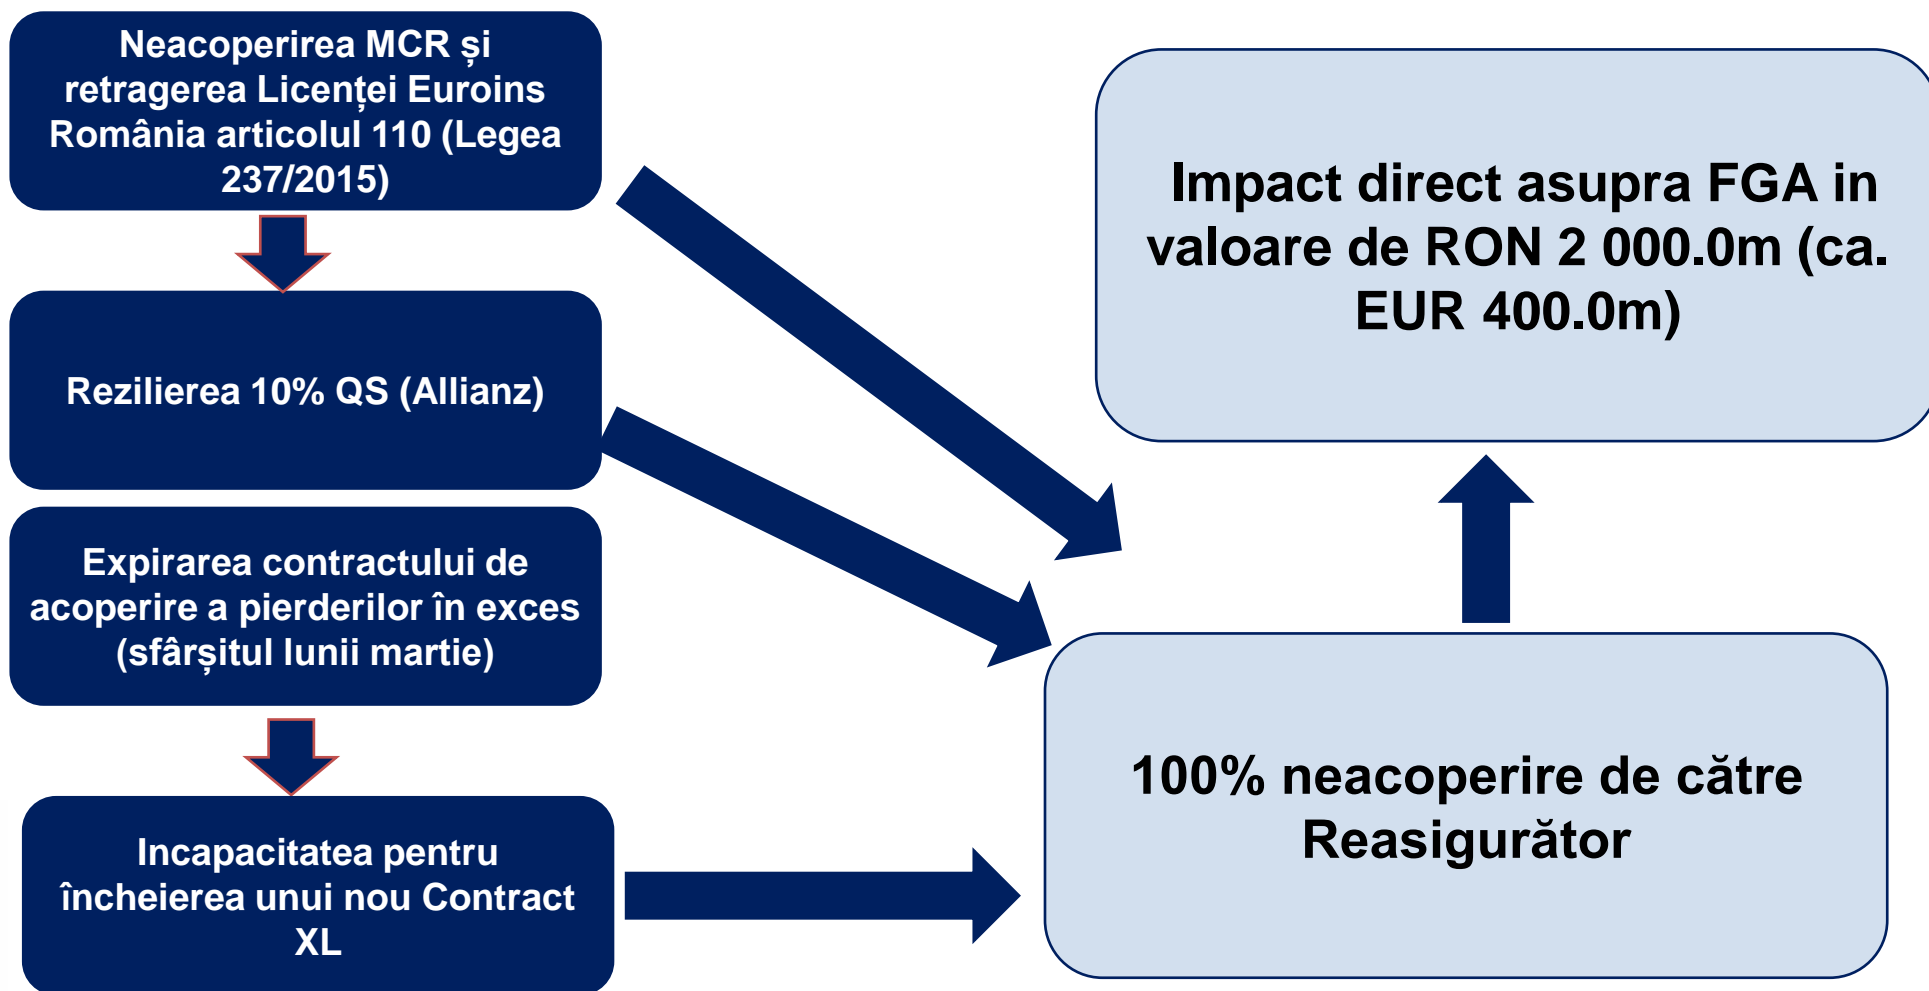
Neacoperirea MCR și retragerea Licenței Euroins România articolul 110 (Legea 237/2015)

Rezilierea 10% QS (Allianz)

Expirarea contractului de acoperire a pierderilor în exces (sfârșitul lunii martie)

Incapacitatea pentru încheierea unui nou Contract XL

Impact direct asupra FGA in valoare de RON 2 000.0m (ca. EUR 400.0m)

100% neacoperire de către Reasigurător